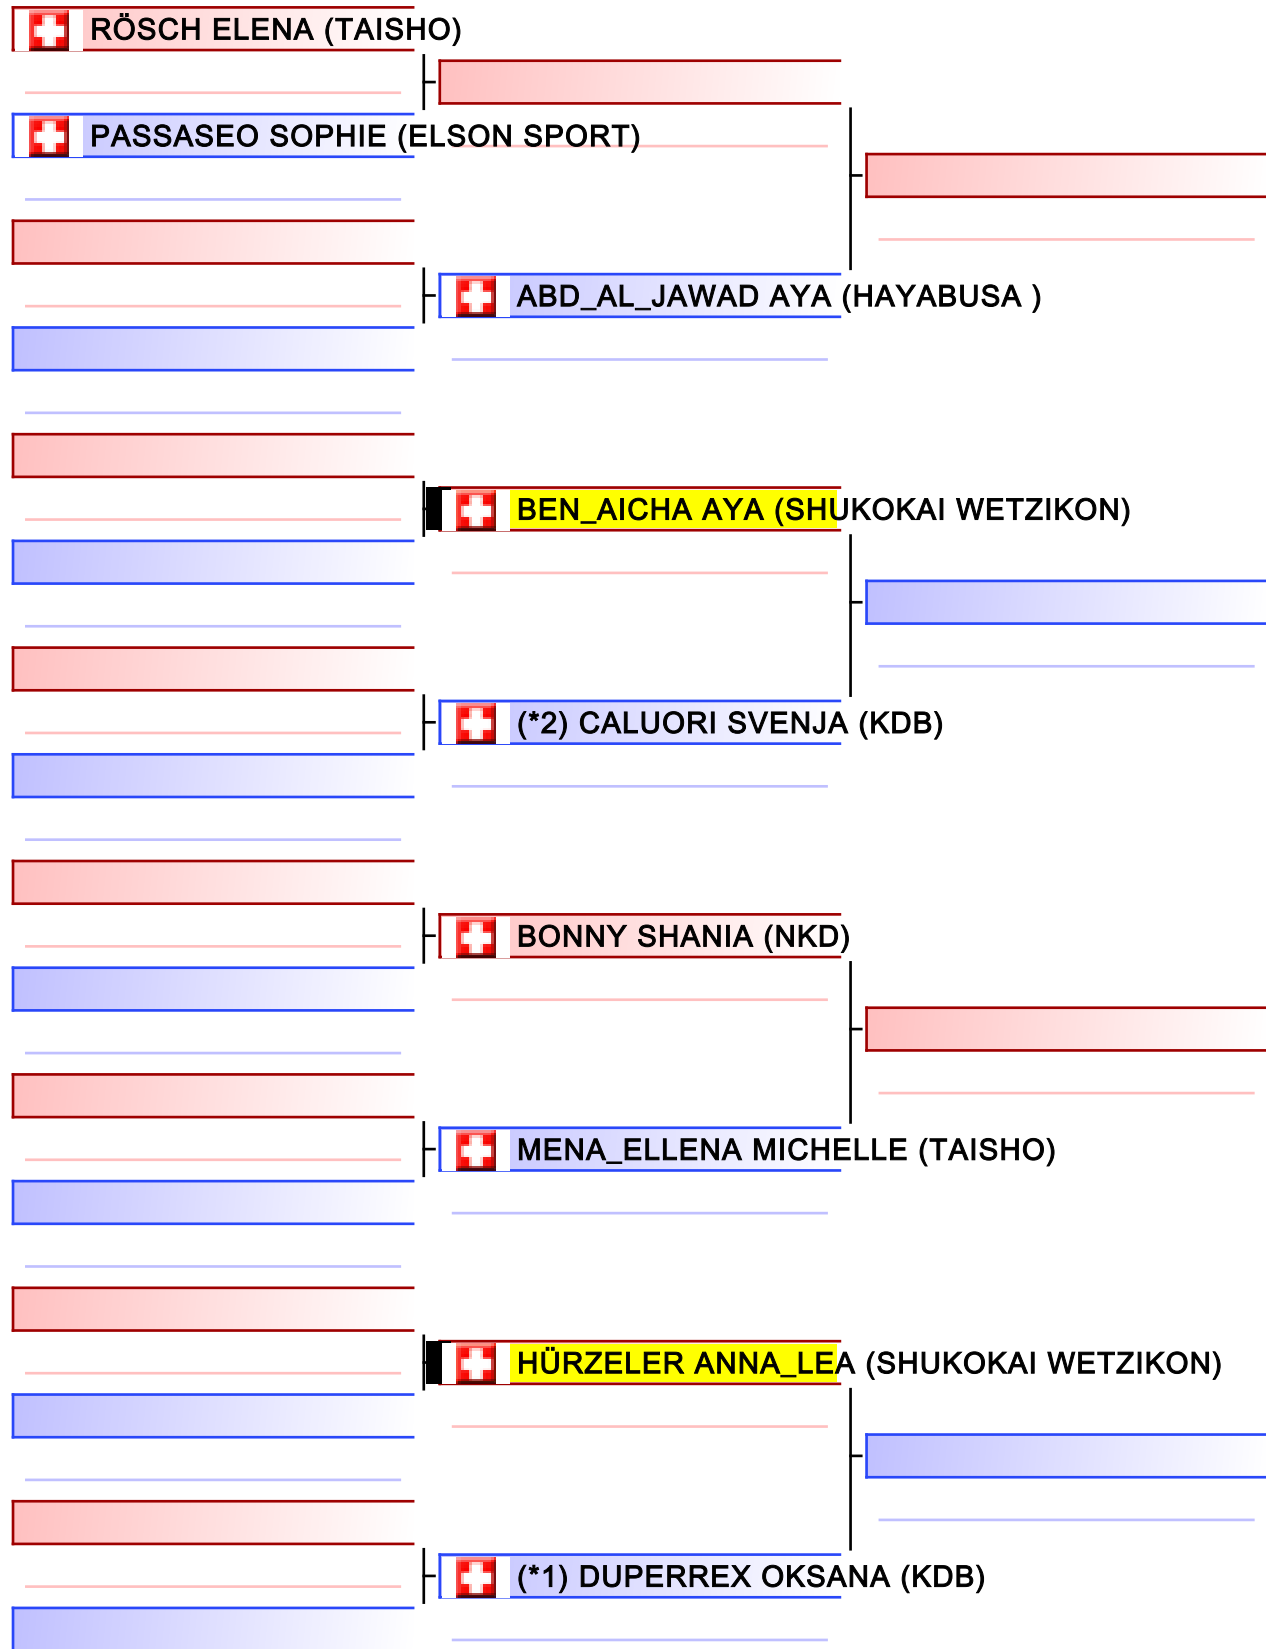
RÖSCH ELENA (TAISHO)

PASSASEO SOPHIE (ELSON SPORT)

ABD_AL_JAWAD AYA (HAYABUSA )

BEN_AICHA AYA (SHUKOKAI WETZIKON)

(*2) CALUORI SVENJA (KDB)

BONNY SHANIA (NKD)

MENA_ELLENA MICHELLE (TAISHO)

HÜRZELER ANNA_LEA (SHUKOKAI WETZIKON)

(*1) DUPERREX OKSANA (KDB)